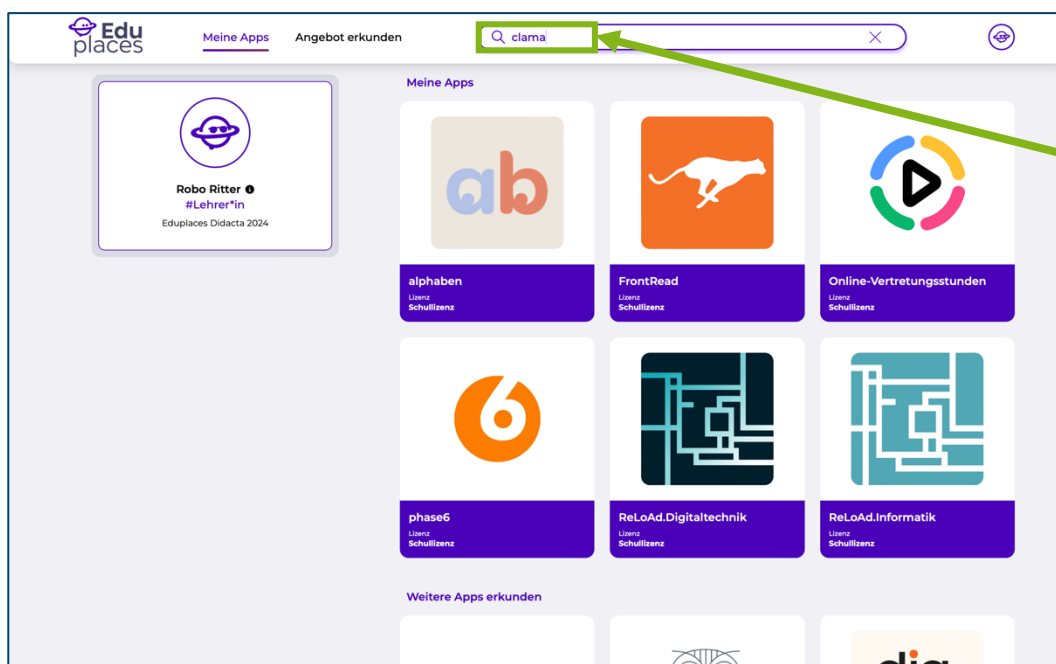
Edu places

Meine Apps

Angebot erkunden

clama

Robo Ritter
#Lehrer*in
Eduplaces Didacta 2024

Meine Apps

ab

alphaben
Lizenz
Schullizenz

FrontRead
Lizenz
Schullizenz

Online-Vertretungsstunden
Lizenz
Schullizenz

phase6
Lizenz
Schullizenz

ReLoAd.Digitaltechnik
Lizenz
Schullizenz

ReLoAd.Informatik
Lizenz
Schullizenz

Weitere Apps erkunden

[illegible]